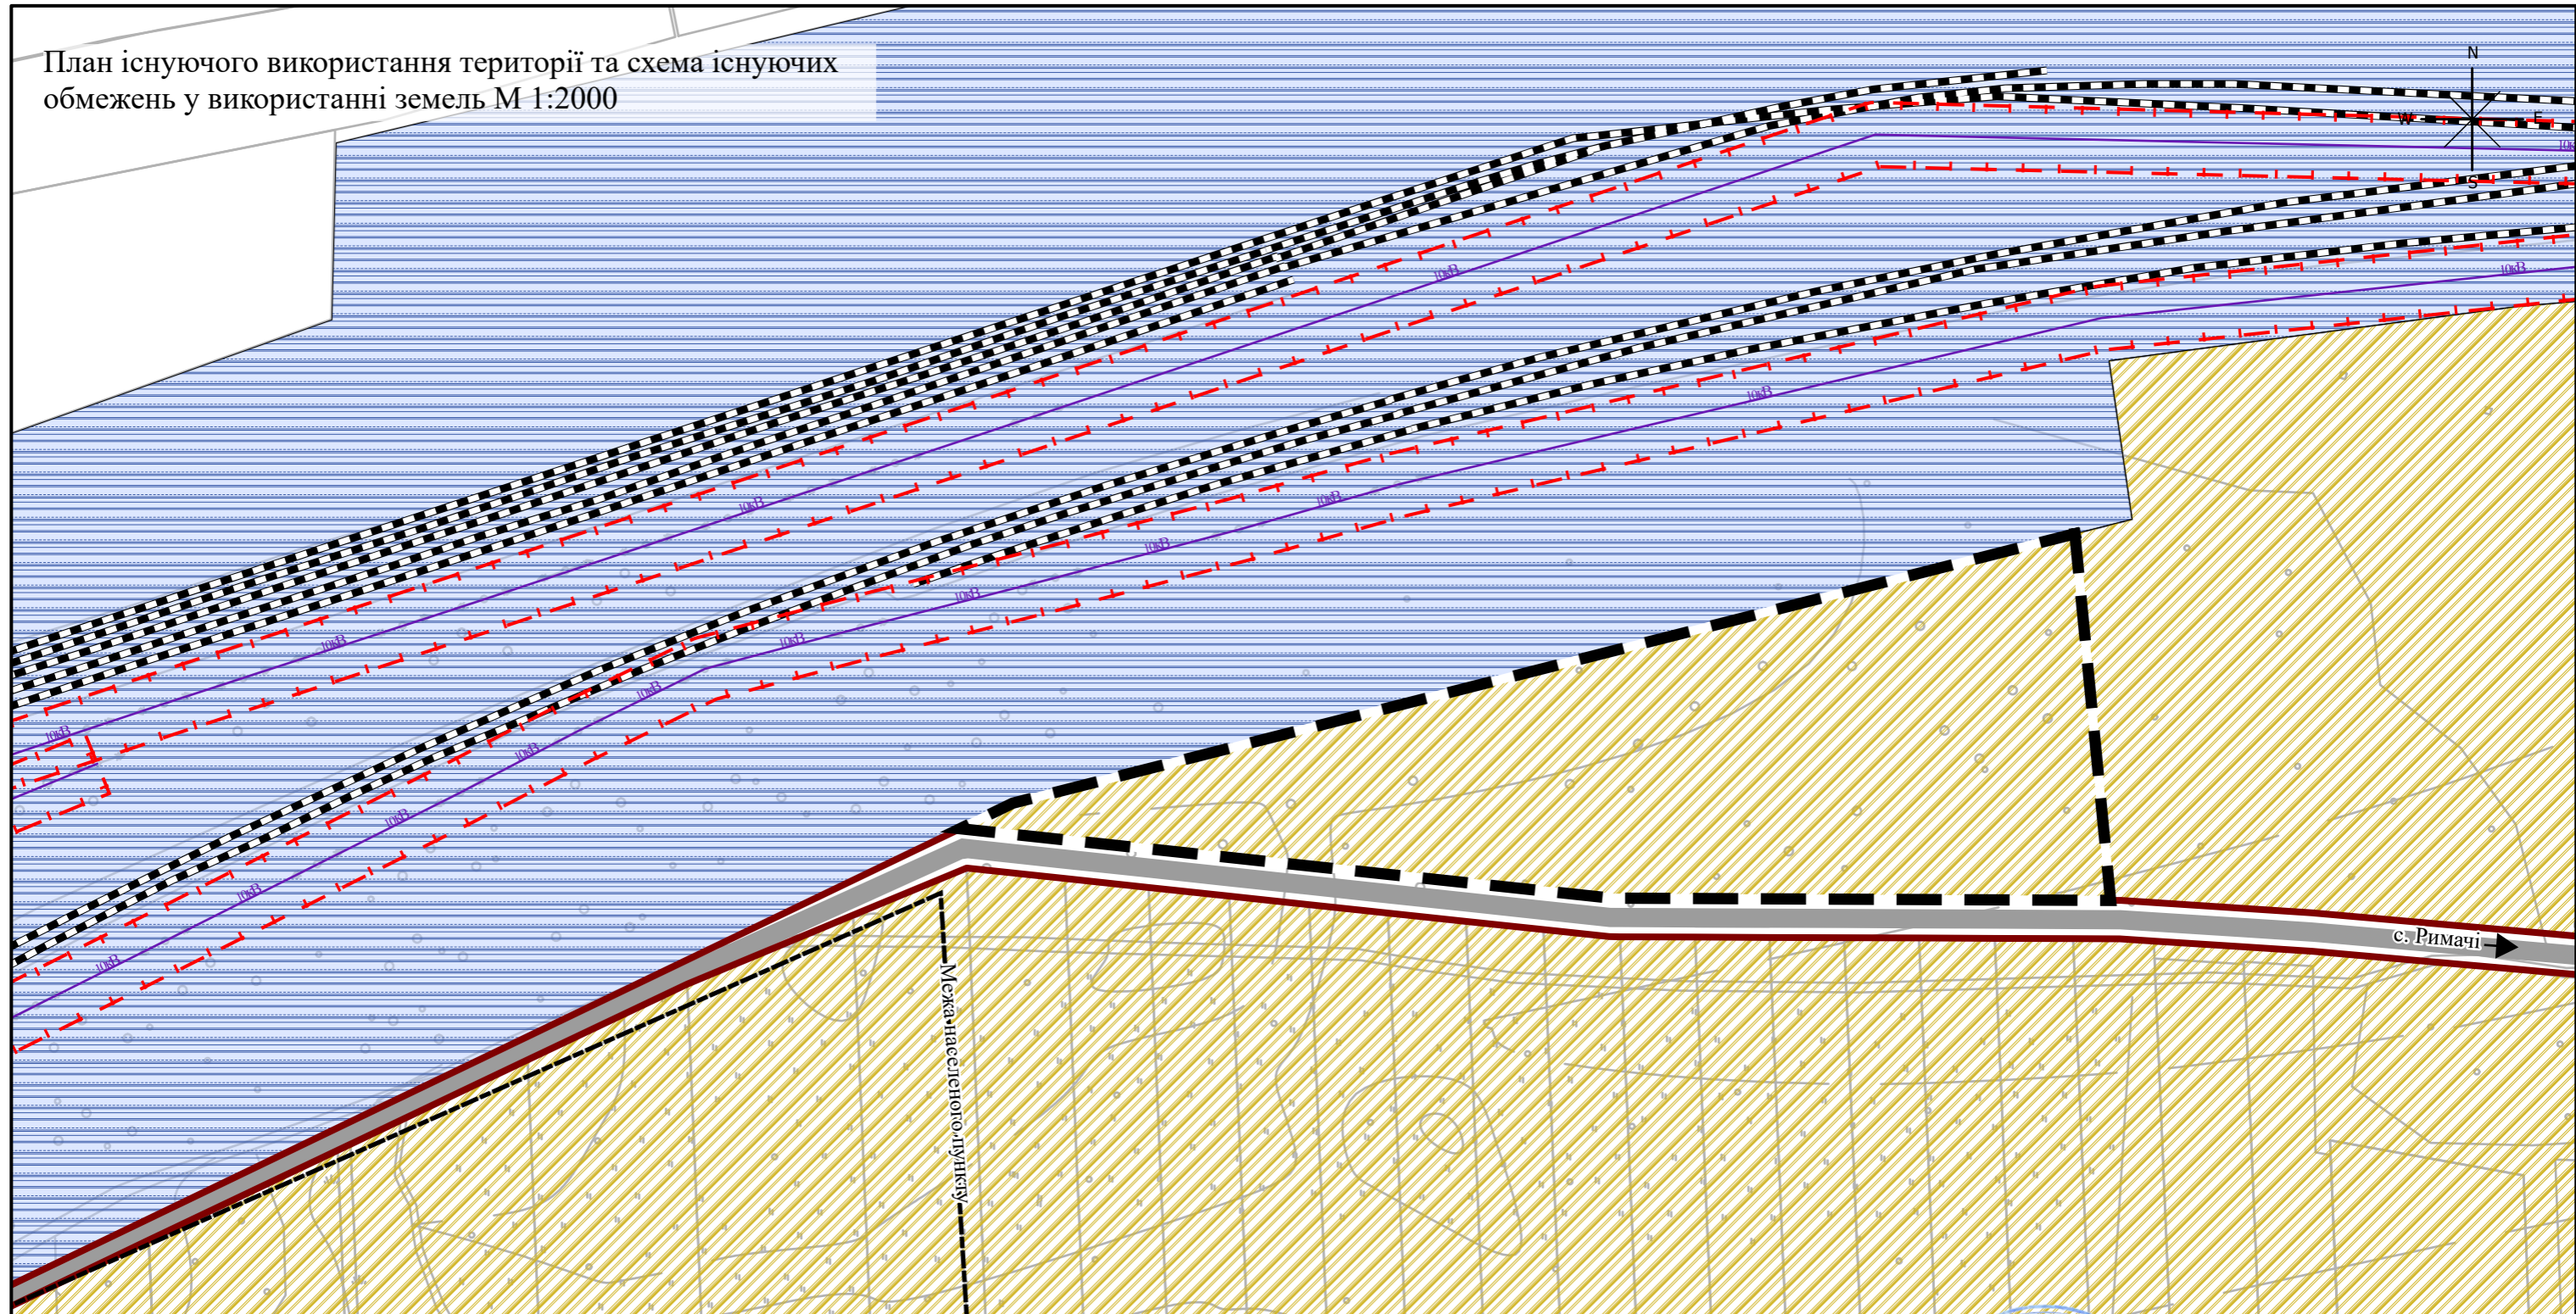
План існуючого використання території та схема існуючих обмежень у використанні земель М 1:2000

N
W
E
S

10кВ
10кВ
10кВ
10кВ
10кВ
10кВ
10кВ
10кВ
10кВ
10кВ
10кВ
10кВ
10кВ
10кВ
10кВ

Межа населеного пункту

с. Римачі